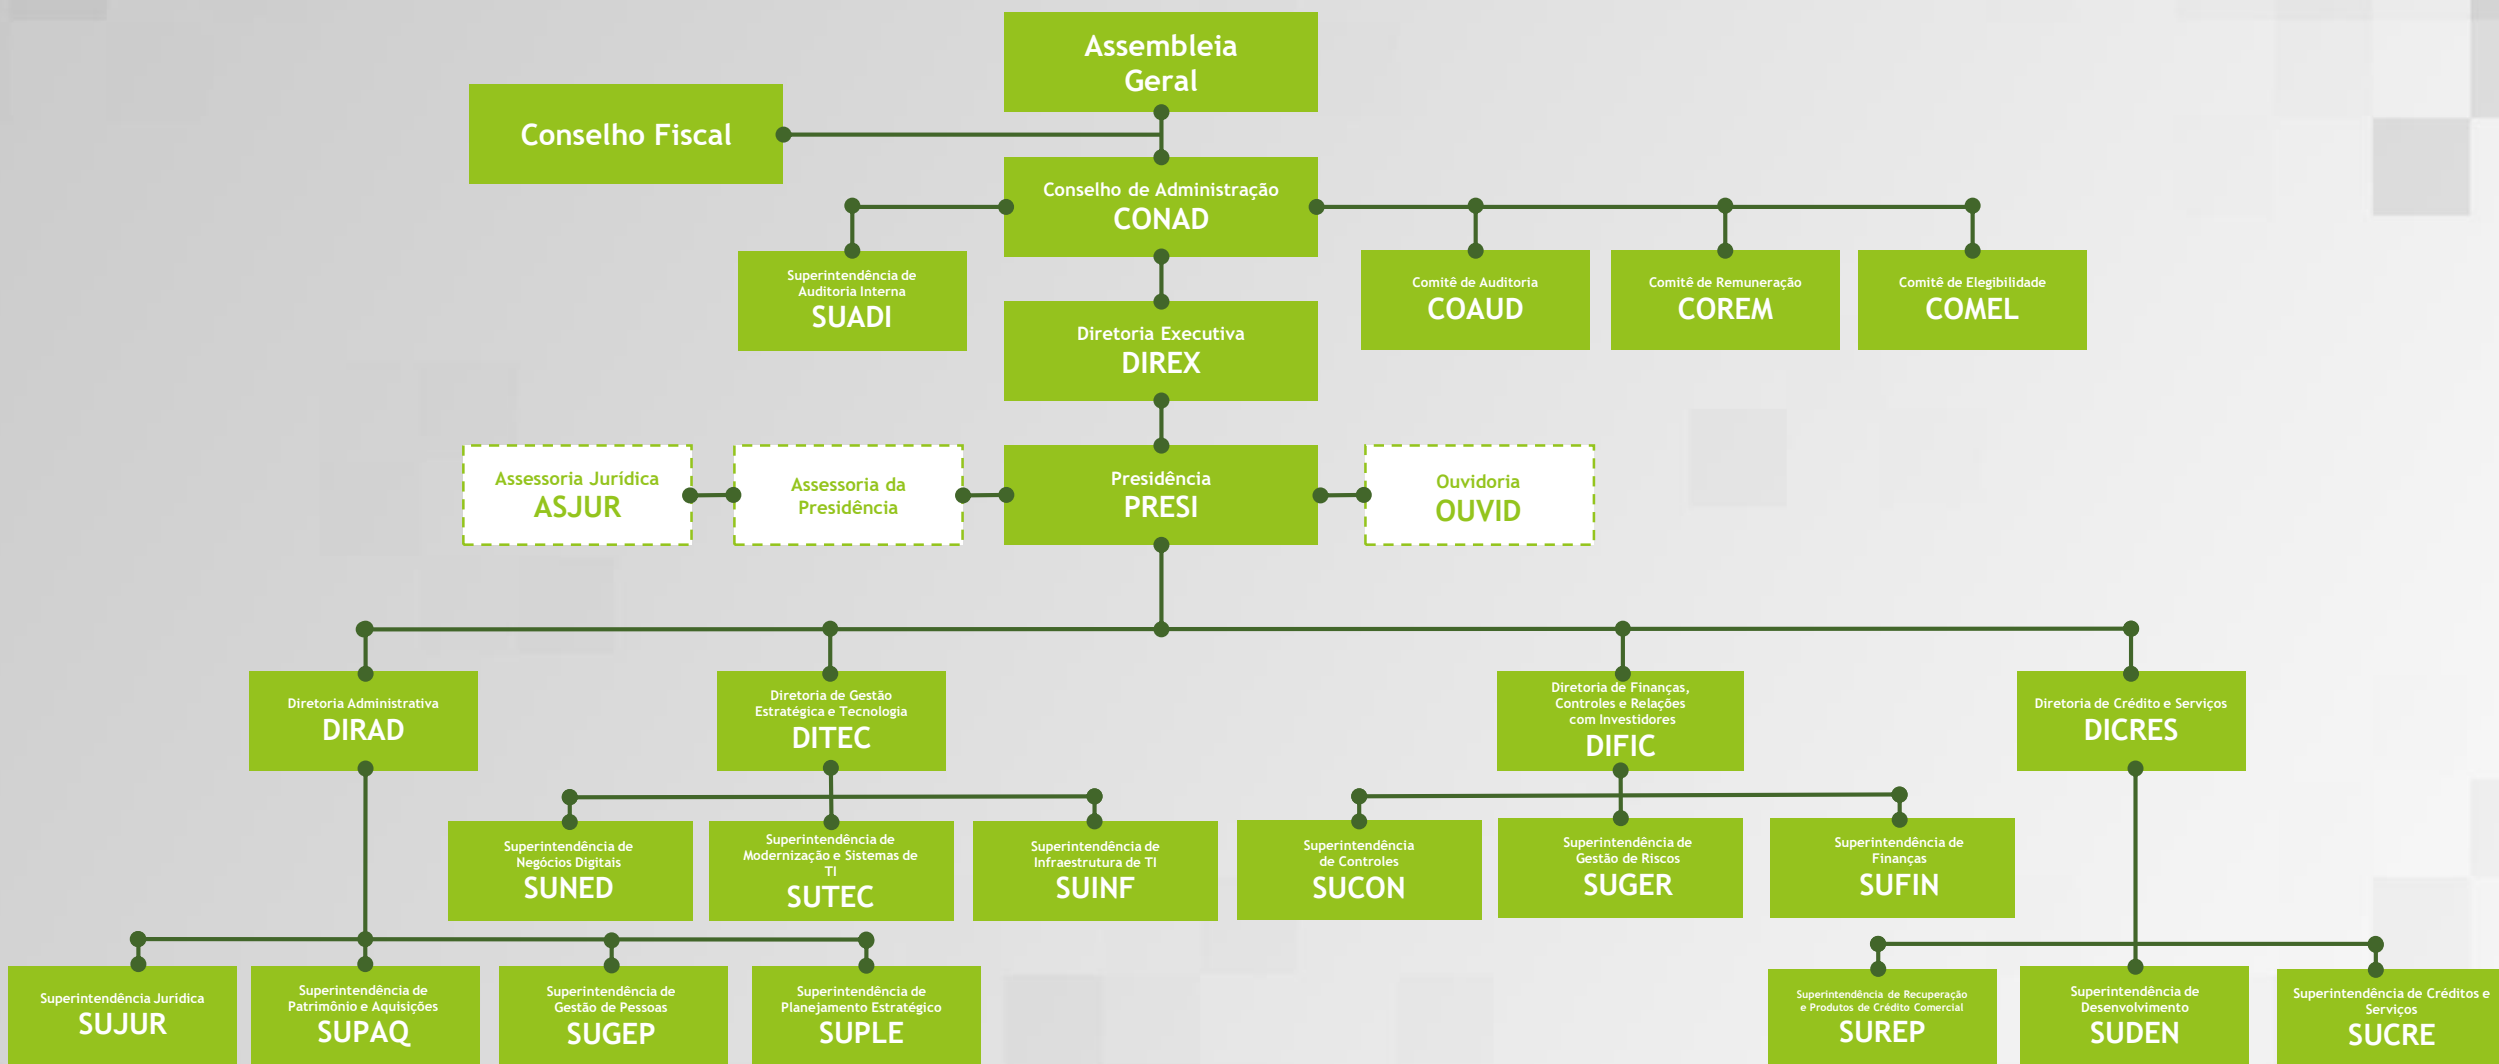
Assembleia Geral

Conselho Fiscal

Conselho de Administração
CONAD

Superintendência de Auditoria Interna
SUADI

Comitê de Auditoria
COAUD

Comitê de Remuneração
COREM

Comitê de Elegibilidade
COMEL

Diretoria Executiva
DIREX

Assessoria Jurídica
ASJUR

Assessoria da Presidência

Presidência
PRESI

Ouvidoria
OUVID

Diretoria Administrativa
DIRAD

Diretoria de Gestão Estratégica e Tecnologia
DITEC

Diretoria de Finanças, Controles e Relações com Investidores
DIFIC

Diretoria de Crédito e Serviços
DICRES

Superintendência de Negócios Digitais
SUNED

Superintendência de Modernização e Sistemas de TI
SUTEC

Superintendência de Infraestrutura de TI
SUINF

Superintendência de Controles
SUCON

Superintendência de Gestão de Riscos
SUGER

Superintendência de Finanças
SUFIN

Superintendência Jurídica
SUJUR

Superintendência de Patrimônio e Aquisições
SUPAQ

Superintendência de Gestão de Pessoas
SUGEP

Superintendência de Planejamento Estratégico
SUPLE

Superintendência de Recuperação e Produtos de Crédito Comercial
SUREP

Superintendência de Desenvolvimento
SUDEN

Superintendência de Créditos e Serviços
SUCRE